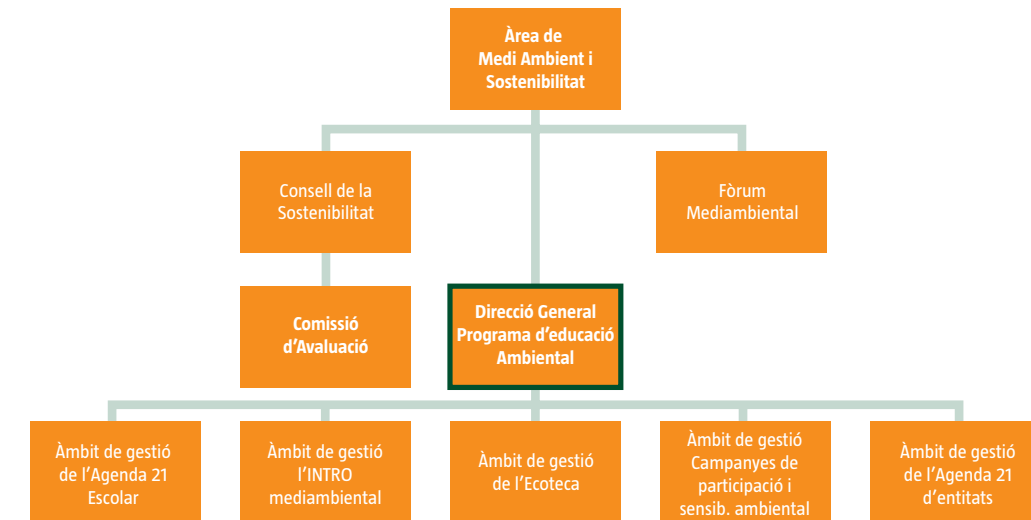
Àrea de Medi Ambient i Sostenibilitat

Consell de la Sostenibilitat

Fòrum Mediambiental

Comissió d'Avaluació

Direcció General Programa d'educació Ambiental

Àmbit de gestió de l'Agenda 21 Escolar

Àmbit de gestió l'INTRO mediambiental

Àmbit de gestió de l'Ecoteca

Àmbit de gestió Campanyes de participació i sensib. ambiental

Àmbit de gestió de l'Agenda 21 d'entitats